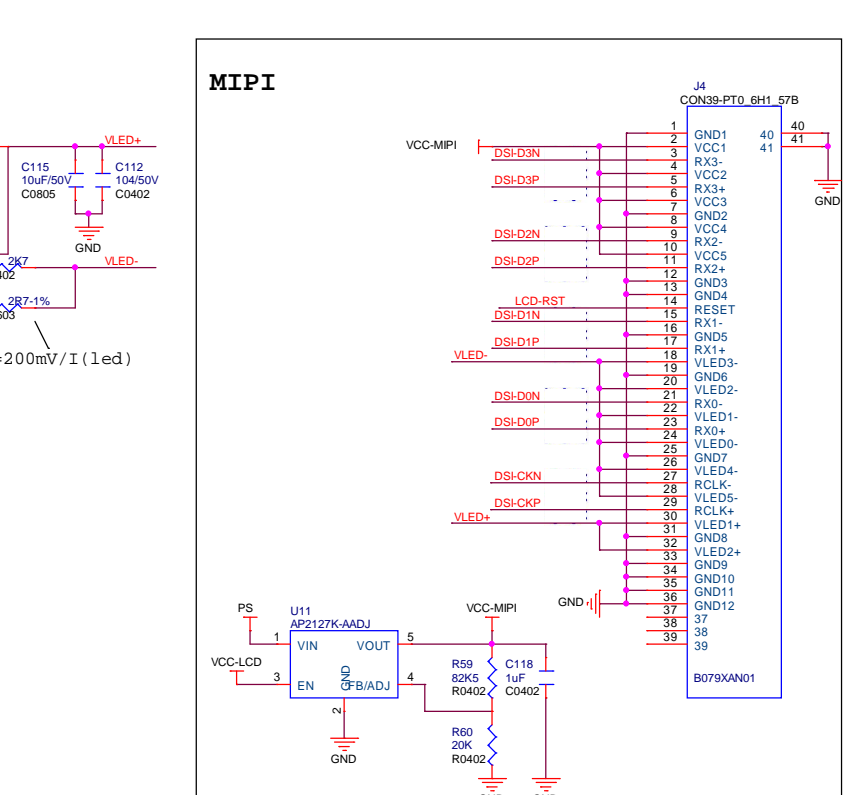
VLED+
C115
10uF/50V
C0805
C112
104/50V
C0402
GND
2K7
402
VLED-
2R7-1%
603
=200mV/I(led)

MIPI

J4
CON39-PT0_6H1_57B

VCC-MIPI
DSI-D3N
DSI-D3P
DSI-D2N
DSI-D2P
LCD-RST
DSI-D1N
DSI-D1P
VLED-
DSI-D0N
DSI-D0P
DSI-CKN
DSI-CKP
VLED+
GND

| Pin | Name |
|---|---|
| 1 | GND1 |
| 2 | VCC1 |
| 3 | RX3- |
| 4 | VCC2 |
| 5 | RX3+ |
| 6 | VCC3 |
| 7 | GND2 |
| 8 | VCC4 |
| 9 | RX2- |
| 10 | VCC5 |
| 11 | RX2+ |
| 12 | GND3 |
| 13 | GND4 |
| 14 | RESET |
| 15 | RX1- |
| 16 | GND5 |
| 17 | RX1+ |
| 18 | VLED3- |
| 19 | GND6 |
| 20 | VLED2- |
| 21 | RX0- |
| 22 | VLED1- |
| 23 | RX0+ |
| 24 | VLED0- |
| 25 | GND7 |
| 26 | VLED4- |
| 27 | RCLK- |
| 28 | VLED5- |
| 29 | RCLK+ |
| 30 | VLED1+ |
| 31 | GND8 |
| 32 | VLED2+ |
| 33 | GND9 |
| 34 | GND10 |
| 35 | GND11 |
| 36 | GND12 |
| 37 | 37 |
| 38 | 38 |
| 39 | 39 |

40 40
41 41
GND
B079XAN01

PS
U11
AP2127K-AADJ
1 VIN
VOUT 5
VCC-LCD
3 EN
GND
FB/ADJ 4
2
GND
VCC-MIPI
R59
82K5
R0402
C118
1uF
C0402
R60
20K
R0402